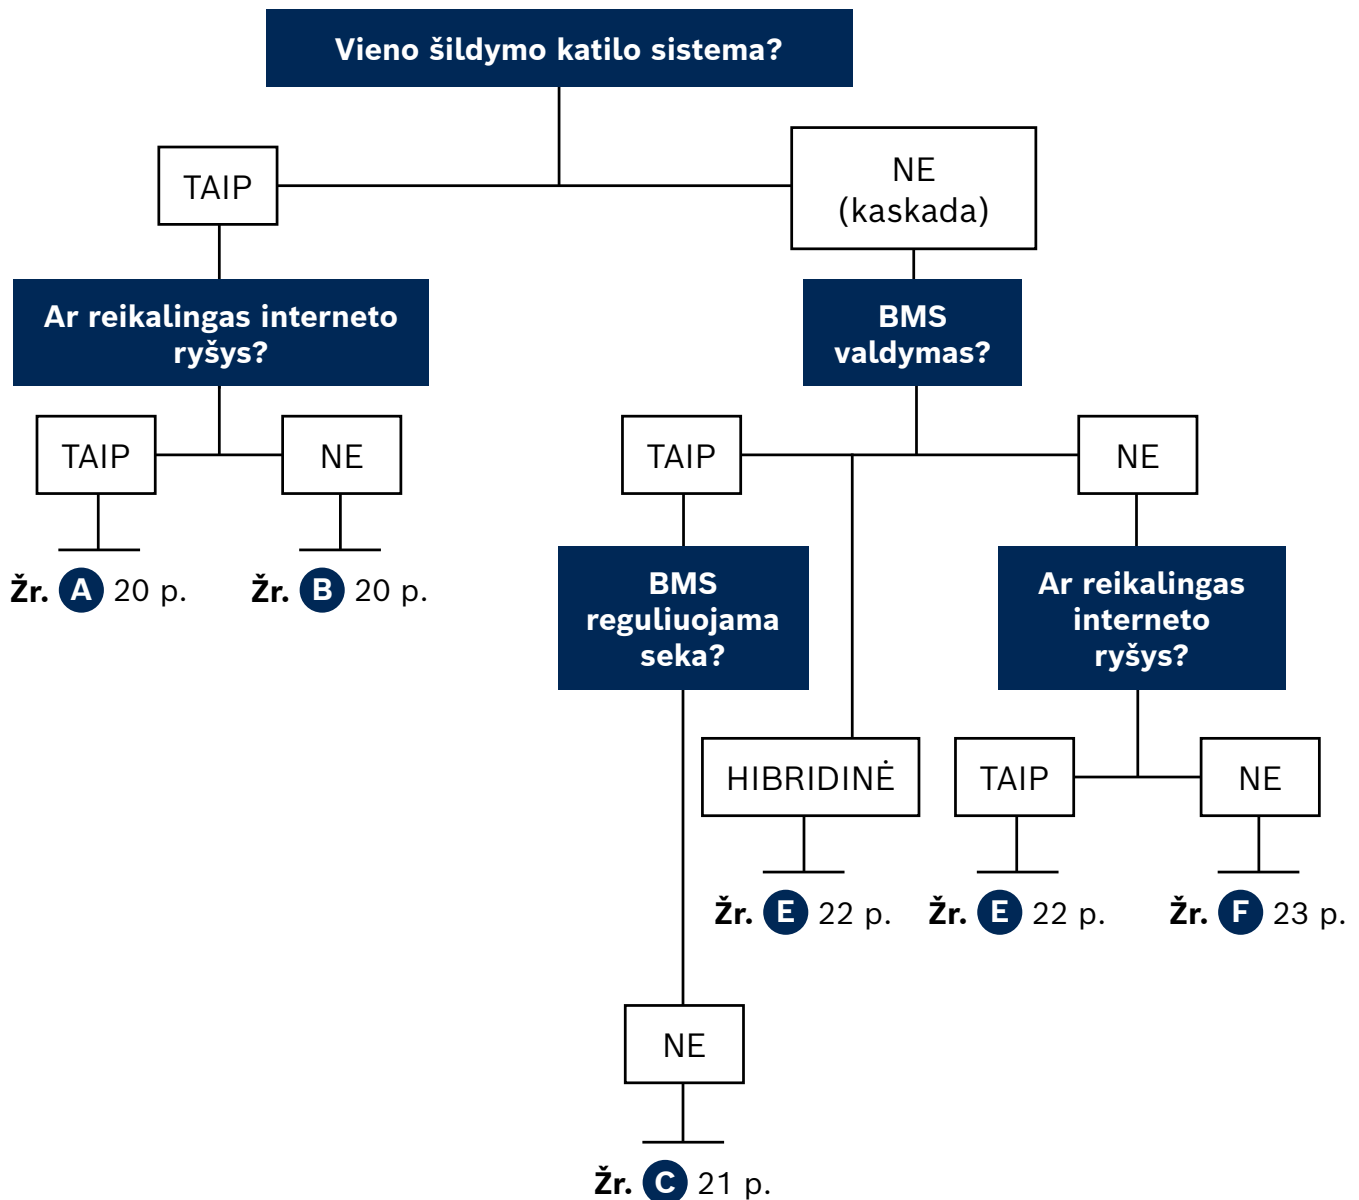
Vieno šildymo katilo sistema?

TAIP

NE (kaskada)

Ar reikalingas interneto ryšys?

BMS valdymas?

TAIP

NE

TAIP

NE

Žr. A 20 p.

Žr. B 20 p.

BMS reguliuojama seka?

Ar reikalingas interneto ryšys?

HIBRIDINĖ

TAIP

NE

Žr. E 22 p.

Žr. E 22 p.

Žr. F 23 p.

NE

Žr. C 21 p.